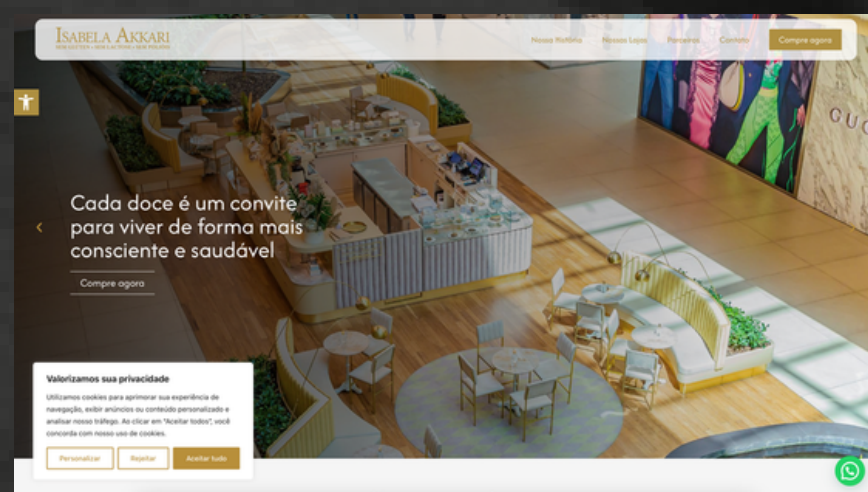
ISABELA AKKARI
SEM GLÚTEN • SEM AÇÚCAR • SEM LACTOSE

Nossa História
Nossas Lojas
Parceiros
Contato
Compre agora

GUCC

Cada doce é um convite para viver de forma mais consciente e saudável

Compre agora

Valorizamos sua privacidade

Utilizamos cookies para aprimorar sua experiência de navegação, exibir anúncios ou conteúdo personalizado e analisar nosso tráfego. Ao clicar em "Aceitar todos", você concorda com nosso uso de cookies.

Personalizar
Rejeitar
Aceitar tudo